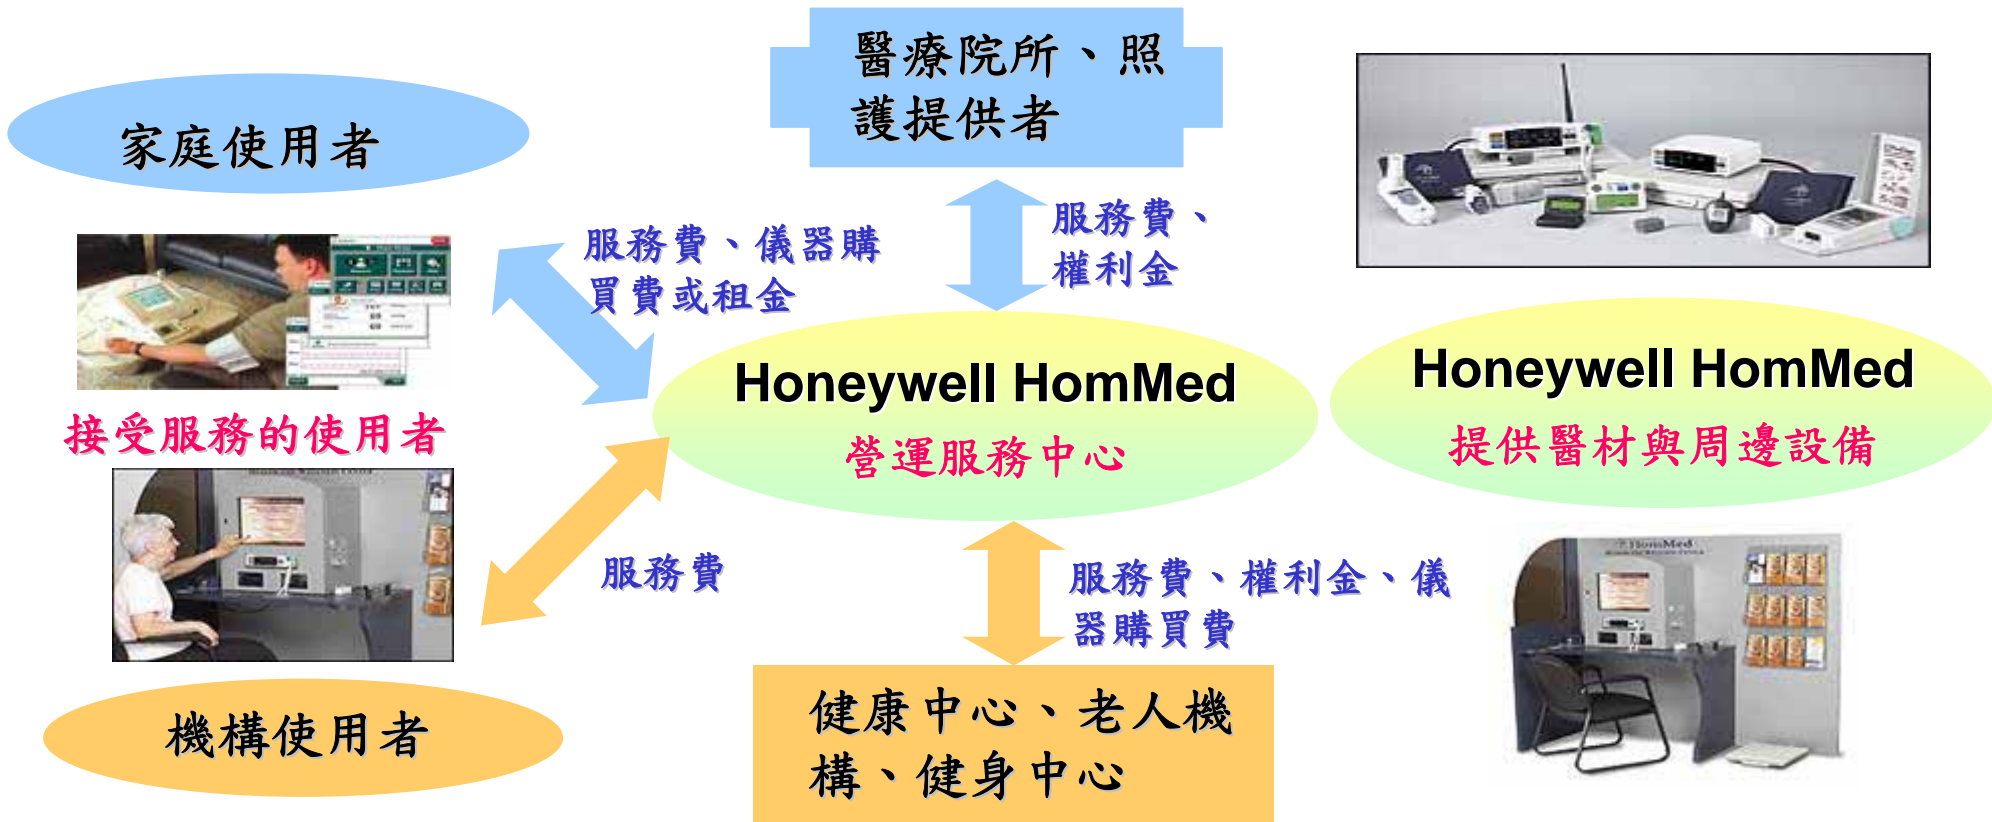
醫療院所、照護提供者

家庭使用者

服務費、儀器購買費或租金

服務費、權利金

接受服務的使用者

Honeywell HomMed
營運服務中心

Honeywell HomMed
提供醫材與周邊設備

服務費

服務費、權利金、儀器購買費

機構使用者

健康中心、老人機構、健身中心